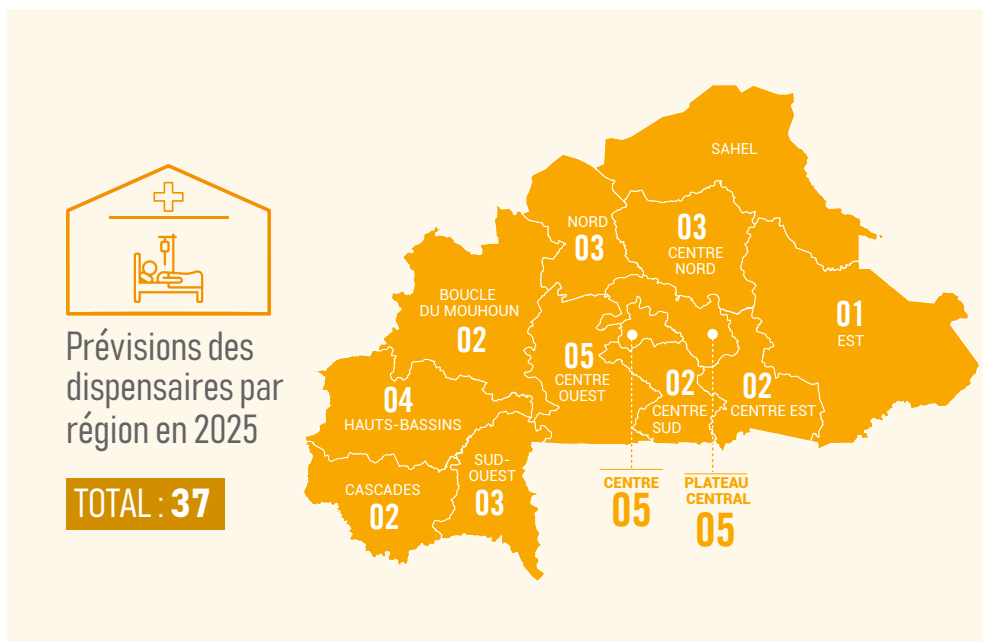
Prévisions des dispensaires par région en 2025

TOTAL : 37

SAHEL

NORD
03

03
CENTRE NORD

BOUCLE DU MOUHOUN
02

01
EST

05
CENTRE OUEST

02
CENTRE SUD

02
CENTRE EST

04
HAUTS-BASSINS

SUD-OUEST
03

CASCADES
02

CENTRE
05

PLATEAU CENTRAL
05